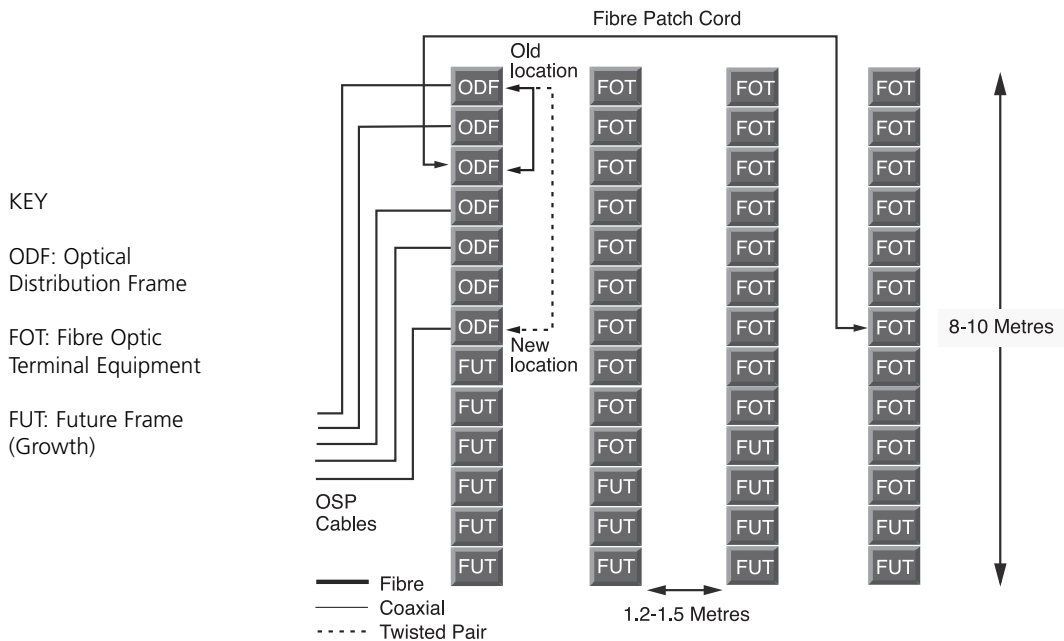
KEY

ODF: Optical Distribution Frame

FOT: Fibre Optic Terminal Equipment

FUT: Future Frame (Growth)

Fibre Patch Cord

Old location

New location

| ODF | FOT | FOT | FOT |
|---|---|---|---|
| ODF | FOT | FOT | FOT |
| ODF | FOT | FOT | FOT |
| ODF | FOT | FOT | FOT |
| ODF | FOT | FOT | FOT |
| ODF | FOT | FOT | FOT |
| ODF | FOT | FOT | FOT |
| FUT | FOT | FOT | FOT |
| FUT | FOT | FOT | FOT |
| FUT | FOT | FOT | FOT |
| FUT | FOT | FOT | FOT |
| FUT | FOT | FOT | FOT |
| FUT | FOT | FOT | FOT |

8-10 Metres

OSP Cables

1.2-1.5 Metres

Fibre
Coaxial
Twisted Pair